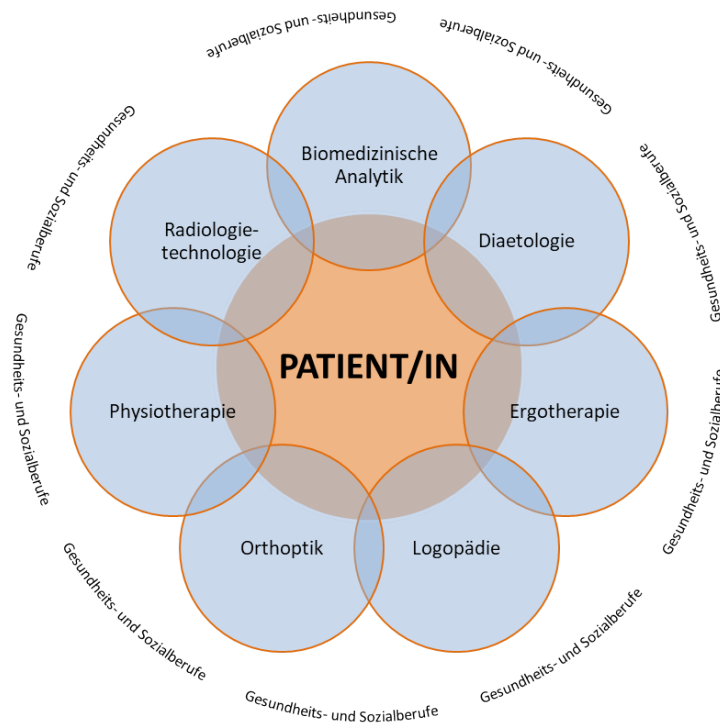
Biomedizinische Analytik

Radiologietechnologie

Diaetologie

PATIENT/IN

Physiotherapie

Ergotherapie

Orthoptik

Logopädie

Gesundheits- und Sozialberufe

Gesundheits- und Sozialberufe

Gesundheits- und Sozialberufe

Gesundheits- und Sozialberufe

Gesundheits- und Sozialberufe

Gesundheits- und Sozialberufe

Gesundheits- und Sozialberufe

Gesundheits- und Sozialberufe

Gesundheits- und Sozialberufe